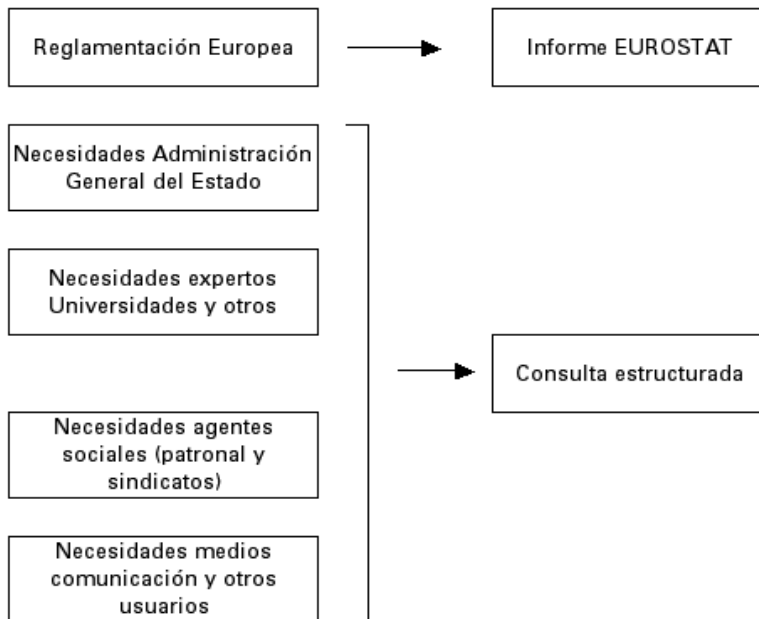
Reglamentación Europea

Informe EUROSTAT

Necesidades Administración General del Estado

Necesidades expertos Universidades y otros

Consulta estructurada

Necesidades agentes sociales (patronal y sindicatos)

Necesidades medios comunicación y otros usuarios